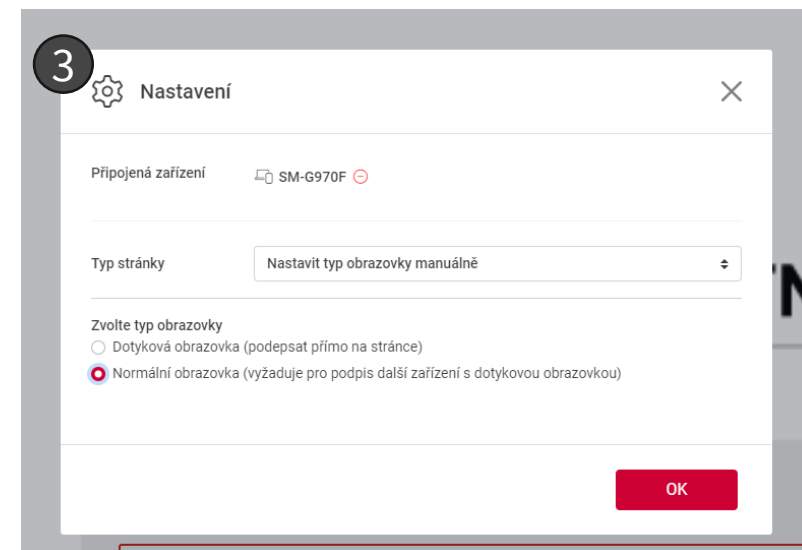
3

Nastavení

Připojená zařízení SM-G970F

Typ stránky Nastavit typ obrazovky manuálně

Zvolte typ obrazovky
Dotyková obrazovka (podepsat přímo na stránce)
Normální obrazovka (vyžaduje pro podpis další zařízení s dotykovou obrazovkou)

OK